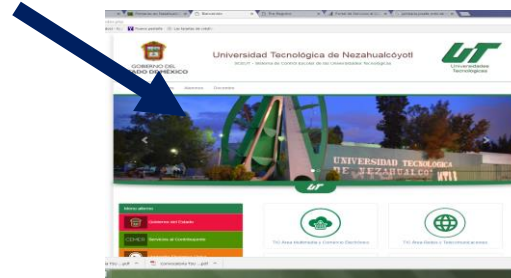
Bienvenido

Nuevo pestaña

GOBIERNO DEL ESTADO DE MÉXICO

Universidad Tecnológica de Nezahualcóyotl

SCECUT - Sistema de Control Escolar de las Universidades Tecnológicas

UT

Universidades Tecnológicas

Inicio

Alumnos

Docentes

UNIVERSIDAD TECNOLÓGICA DE NEZAHUALCÓYOTL

UT

Menú alterno

Gobierno del Estado

CEMER

Servicios de Comunicación

TIC Área Multimedia y Comercio Electrónico

TIC Área Redes y Telecomunicaciones

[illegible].pdf

Comunicado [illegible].pdf